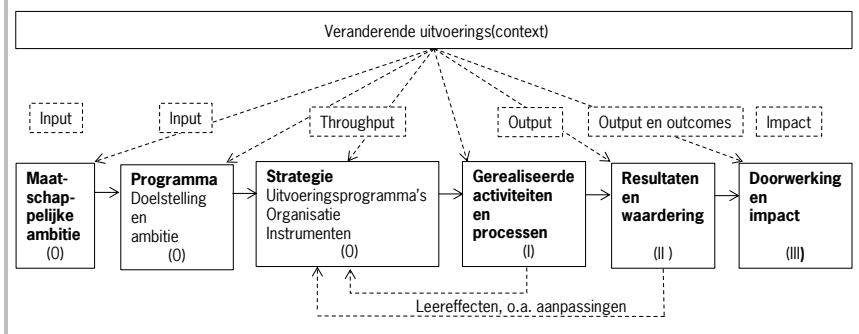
Veranderende uitvoerings(context)

Input

Input

Throughput

Output

Output en outcomes

Impact

Maatschappelijke ambitie
(0)

Programma
Doelstelling en ambitie
(0)

Strategie
Uitvoeringsprogramma's
Organisatie
Instrumenten
(0)

Gerealiseerde activiteiten en processen
(I)

Resultaten en waardering
(II )

Doorwerking en impact
(III)

Leereffecten, o.a. aanpassingen